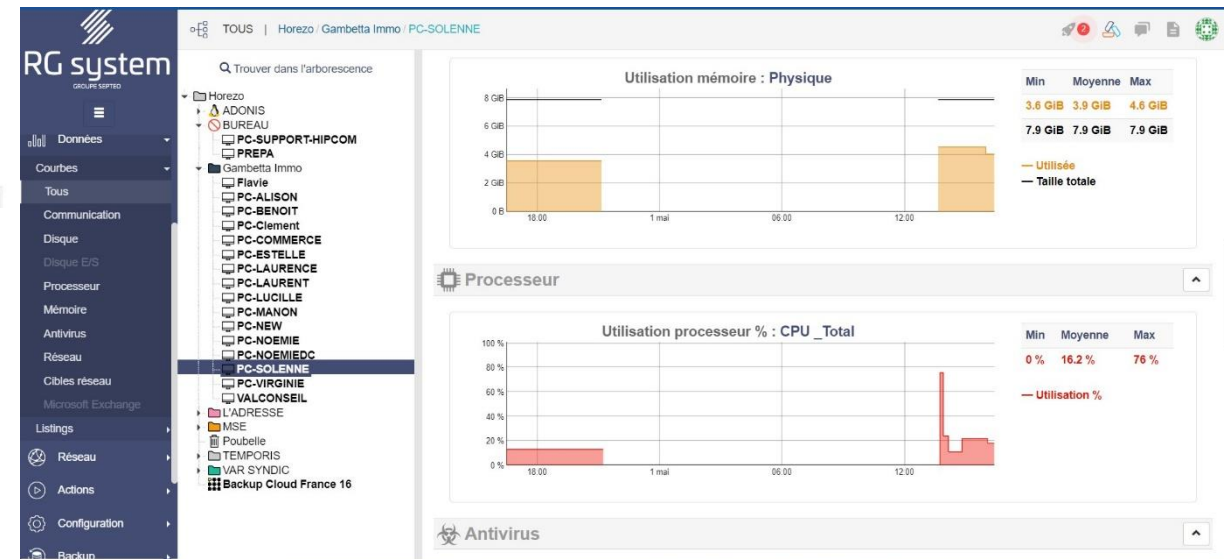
RG system
GROUPE SEPTEO

Données
Courbes
Tous
Communication
Disque
Disque E/S
Processeur
Mémoire
Antivirus
Réseau
Cibles réseau
Microsoft Exchange
Listings
Réseau
Actions
Configuration
Backup

TOUS | Horezo / Gambetta Immo / PC-SOLENNE

2

Trouver dans l'arborescence

Horezo
ADONIS
BUREAU
PC-SUPPORT-HIPCOM
PREPA
Gambetta Immo
Flavie
PC-ALISON
PC-BENOIT
PC-Clement
PC-COMMERCE
PC-ESTELLE
PC-LAURENCE
PC-LAURENT
PC-LUCILLE
PC-MANON
PC-NEW
PC-NOEMIE
PC-NOEMIEDC
PC-SOLENNE
PC-VIRGINIE
VALCONSEIL
L'ADRESSE
MSE
Poubelle
TEMPORIS
VAR SYNDIC
Backup Cloud France 16

Utilisation mémoire : Physique
8 GiB
6 GiB
4 GiB
2 GiB
0 B
18.00
1 mai
06.00
12.00

| Min | Moyenne | Max |
|---|---|---|
| 3.6 GiB | 3.9 GiB | 4.6 GiB |
| 7.9 GiB | 7.9 GiB | 7.9 GiB |

— Utilisée
— Taille totale

Processeur

Utilisation processeur % : CPU _Total
100 %
80 %
60 %
40 %
20 %
0 %
18.00
1 mai
06.00
12.00

| Min | Moyenne | Max |
|---|---|---|
| 0 % | 16.2 % | 76 % |

— Utilisation %

Antivirus